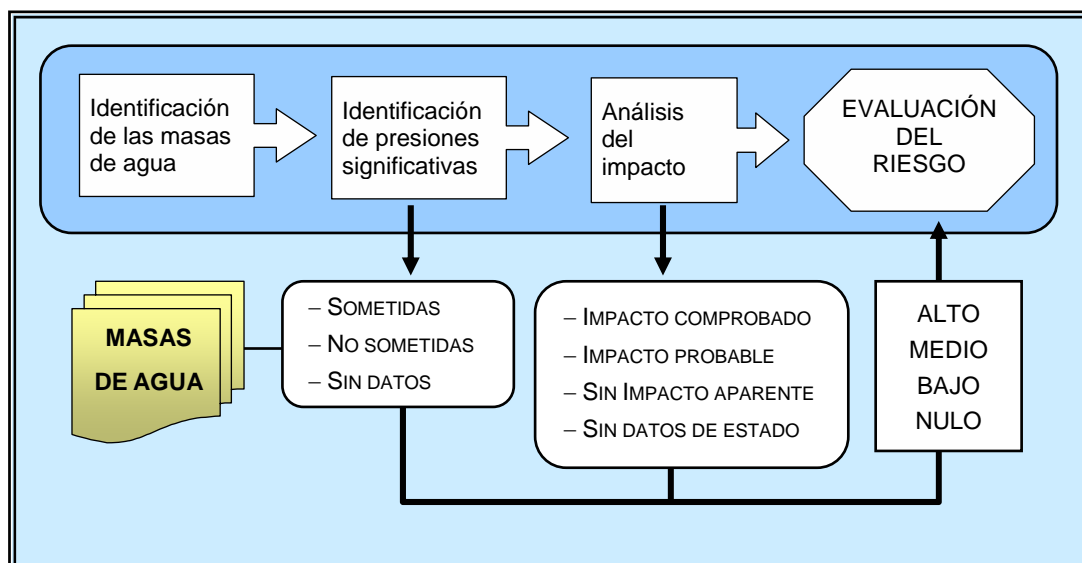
Identificación de las masas de agua

Identificación de presiones significativas

Análisis del impacto

EVALUACIÓN DEL RIESGO

MASAS DE AGUA

– SOMETIDAS
– NO SOMETIDAS
– SIN DATOS

– IMPACTO COMPROBADO
– IMPACTO PROBABLE
– SIN IMPACTO APARENTE
– SIN DATOS DE ESTADO

ALTO
MEDIO
BAJO
NULO